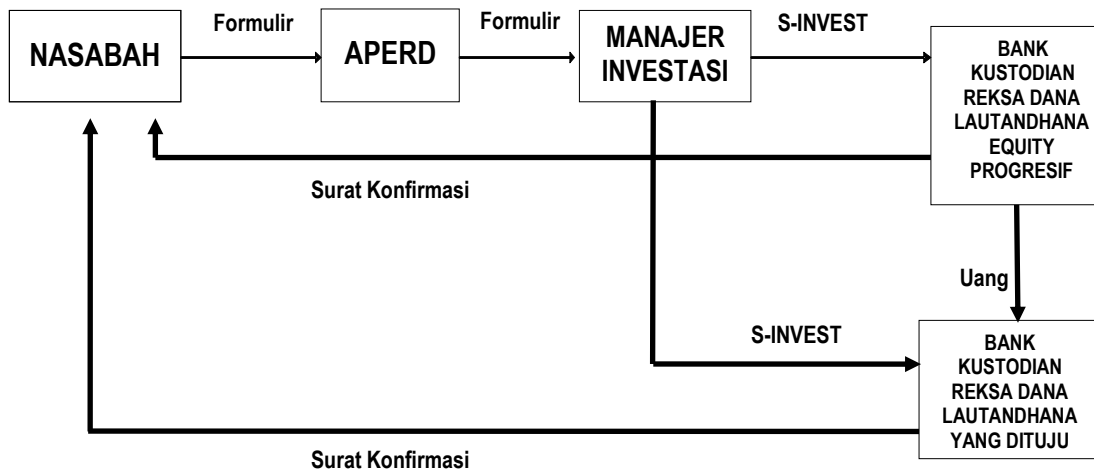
NASABAH

Formulir

APERD

Formulir

MANAJER INVESTASI

S-INVEST

BANK KUSTODIAN REKSA DANA LAUTANDHANA EQUITY PROGRESIF

Surat Konfirmasi

Uang

S-INVEST

BANK KUSTODIAN REKSA DANA LAUTANDHANA YANG DITUJU

Surat Konfirmasi